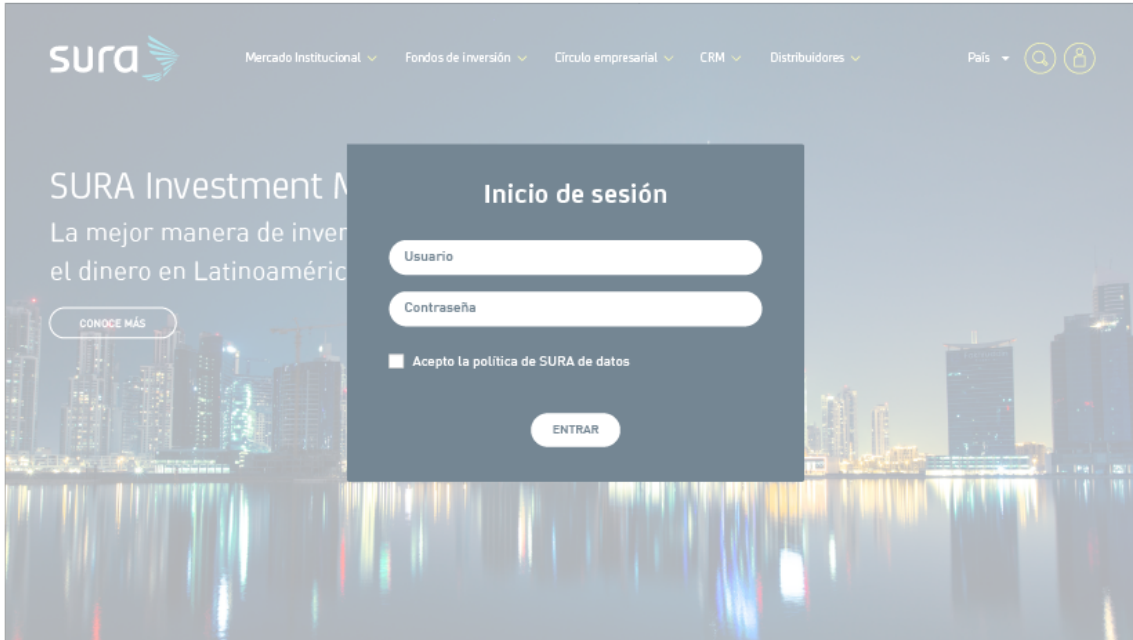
sura

Mercado Institucional Fondos de inversión Círculo empresarial CRM Distribuidores

País

SURA Investment M

La mejor manera de inver

el dinero en Latinoaméric

CONOCE MÁS

Inicio de sesión

Usuario

Contraseña

Acepto la política de SURA de datos

ENTRAR